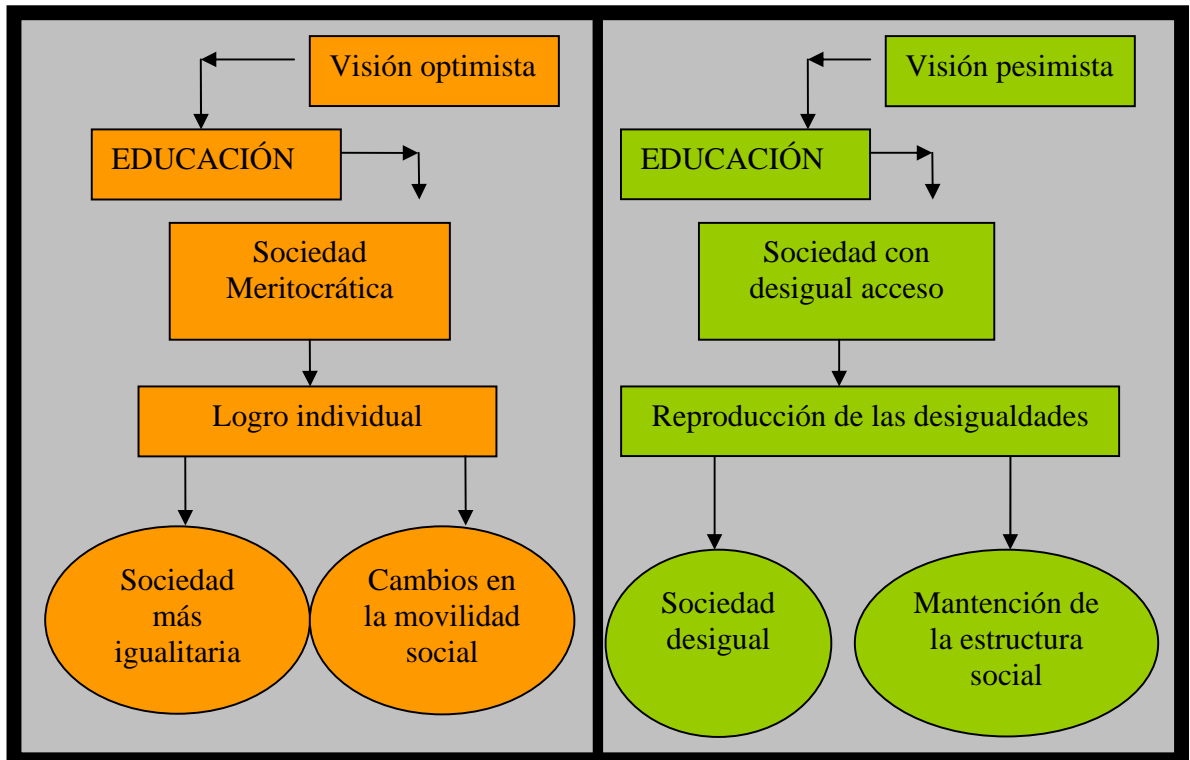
Visión optimista

EDUCACIÓN

Sociedad Meritocrática

Logro individual

Sociedad más igualitaria

Cambios en la movilidad social

Visión pesimista

EDUCACIÓN

Sociedad con desigual acceso

Reproducción de las desigualdades

Sociedad desigual

Mantención de la estructura social